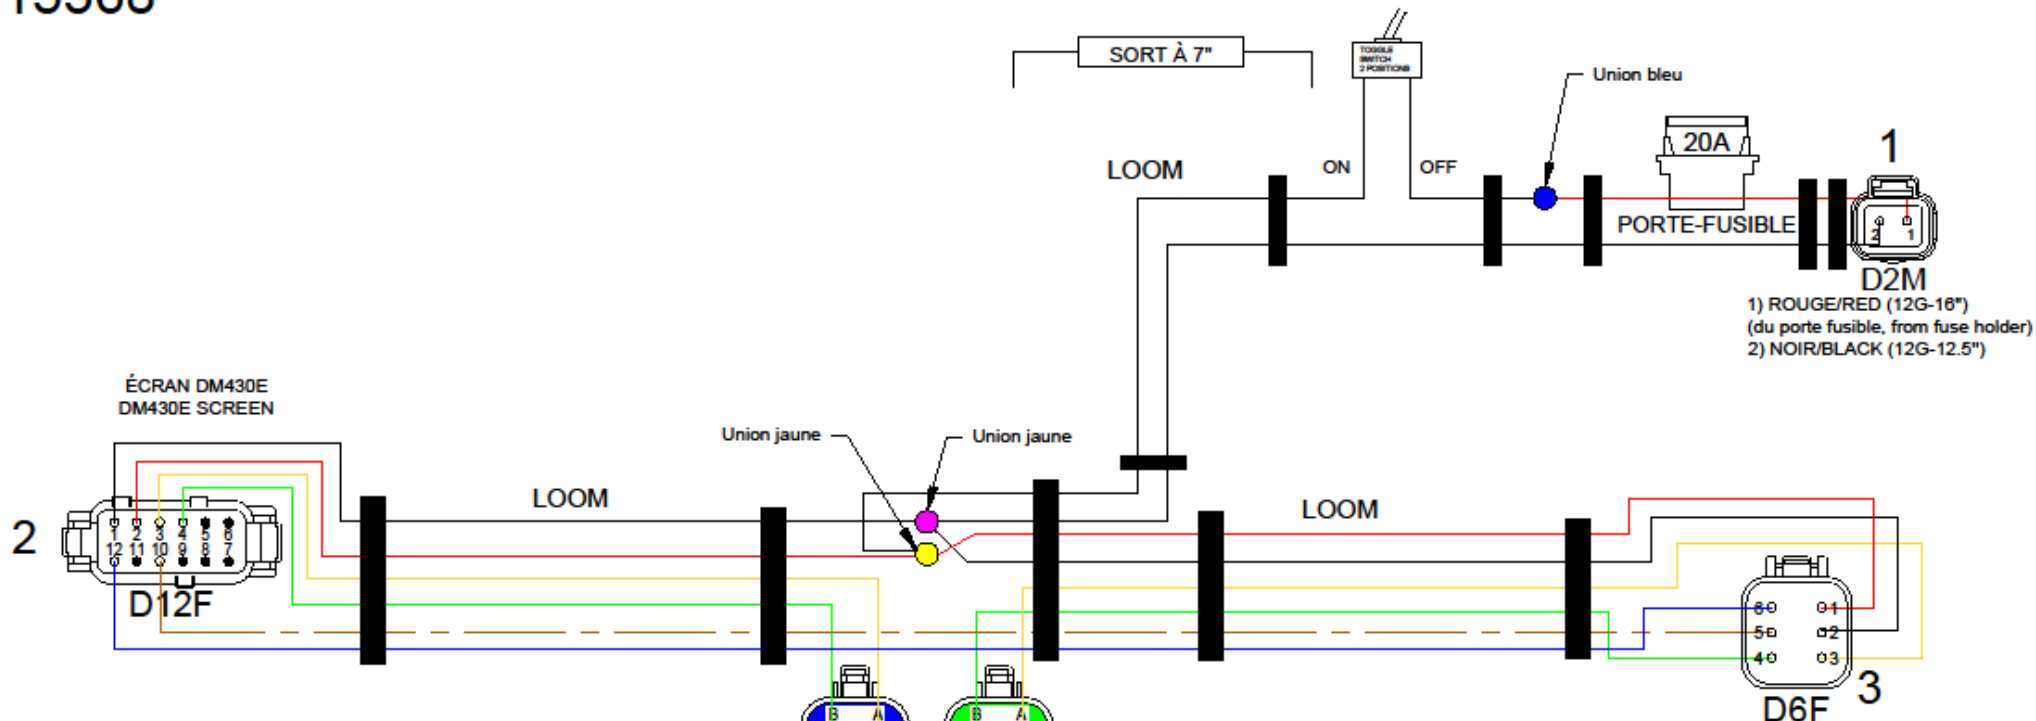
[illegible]

SORT À 7"

TOGGLE SWITCH 2 POSITIONS

Union bleu

LOOM

ON

OFF

20A

1

PORTE-FUSIBLE

2 1

D2M

1) ROUGE/RED (12G-16")
(du porte fusible, from fuse holder)
2) NOIR/BLACK (12G-12.5")

ÉCRAN DM430E
DM430E SCREEN

2

1 2 3 4 5 6
12 11 10 9 8 7

D12F

LOOM

Union jaune

Union jaune

LOOM

6 1
5 2
4 3

3

D6F

B A

B A